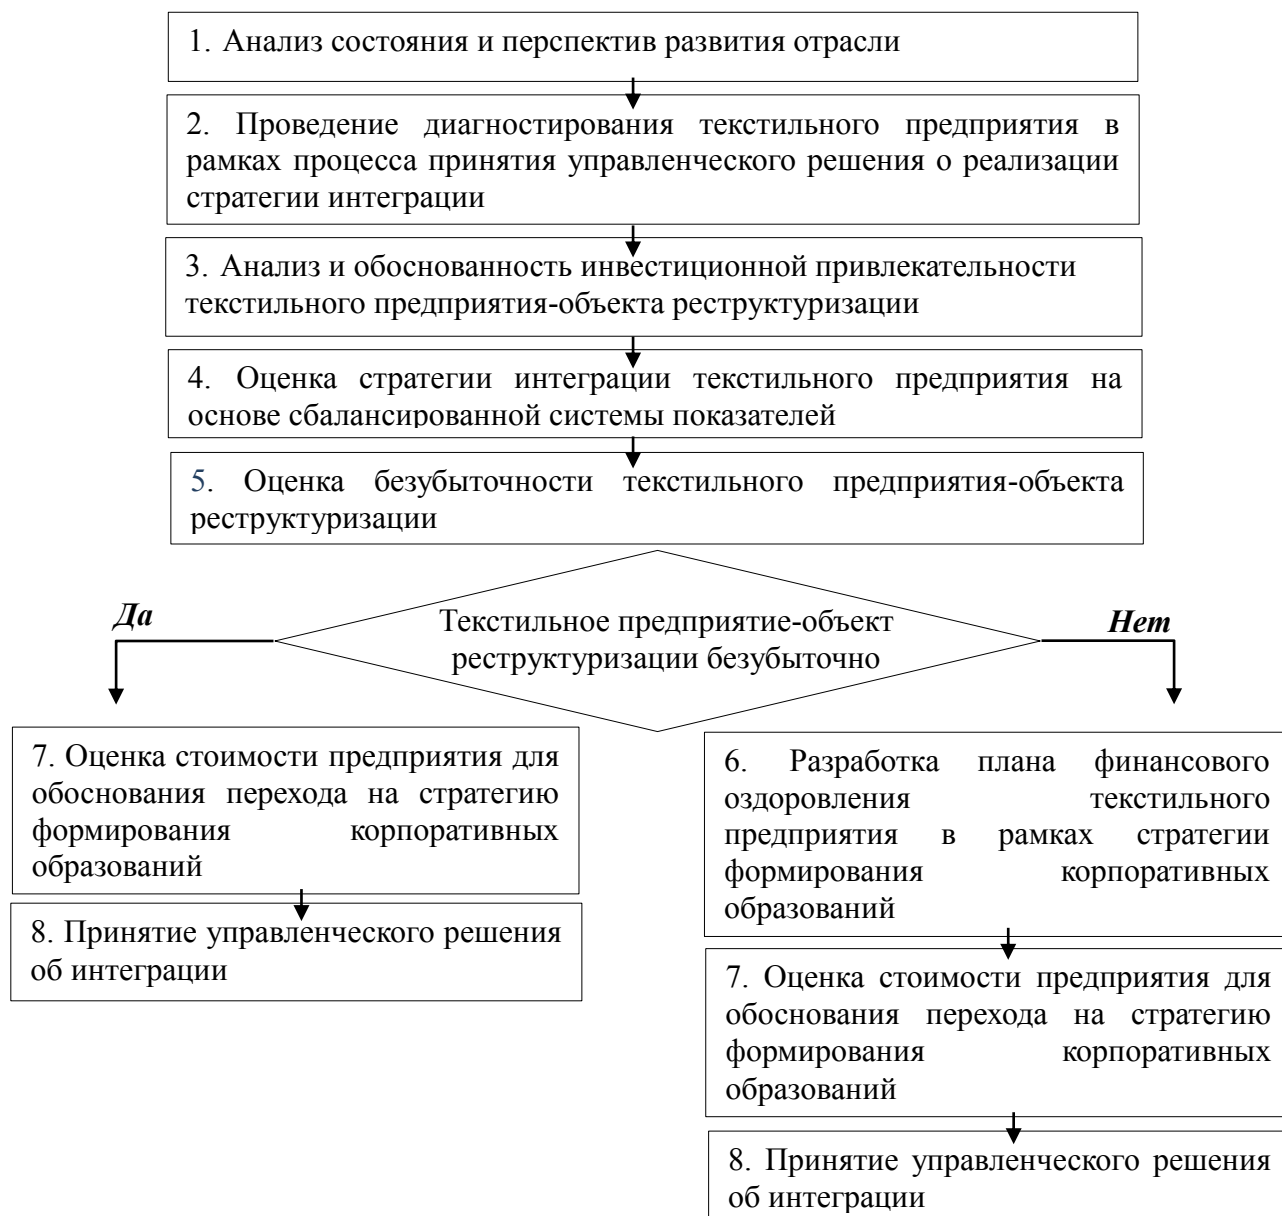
1. Анализ состояния и перспектив развития отрасли

2. Проведение диагностирования текстильного предприятия в рамках процесса принятия управленческого решения о реализации стратегии интеграции

3. Анализ и обоснованность инвестиционной привлекательности текстильного предприятия-объекта реструктуризации

4. Оценка стратегии интеграции текстильного предприятия на основе сбалансированной системы показателей

5. Оценка безубыточности текстильного предприятия-объекта реструктуризации

Да

Текстильное предприятие-объект реструктуризации безубыточно

Нет

7. Оценка стоимости предприятия для обоснования перехода на стратегию формирования корпоративных образований

8. Принятие управленческого решения об интеграции

6. Разработка плана финансового оздоровления текстильного предприятия в рамках стратегии формирования корпоративных образований

7. Оценка стоимости предприятия для обоснования перехода на стратегию формирования корпоративных образований

8. Принятие управленческого решения об интеграции